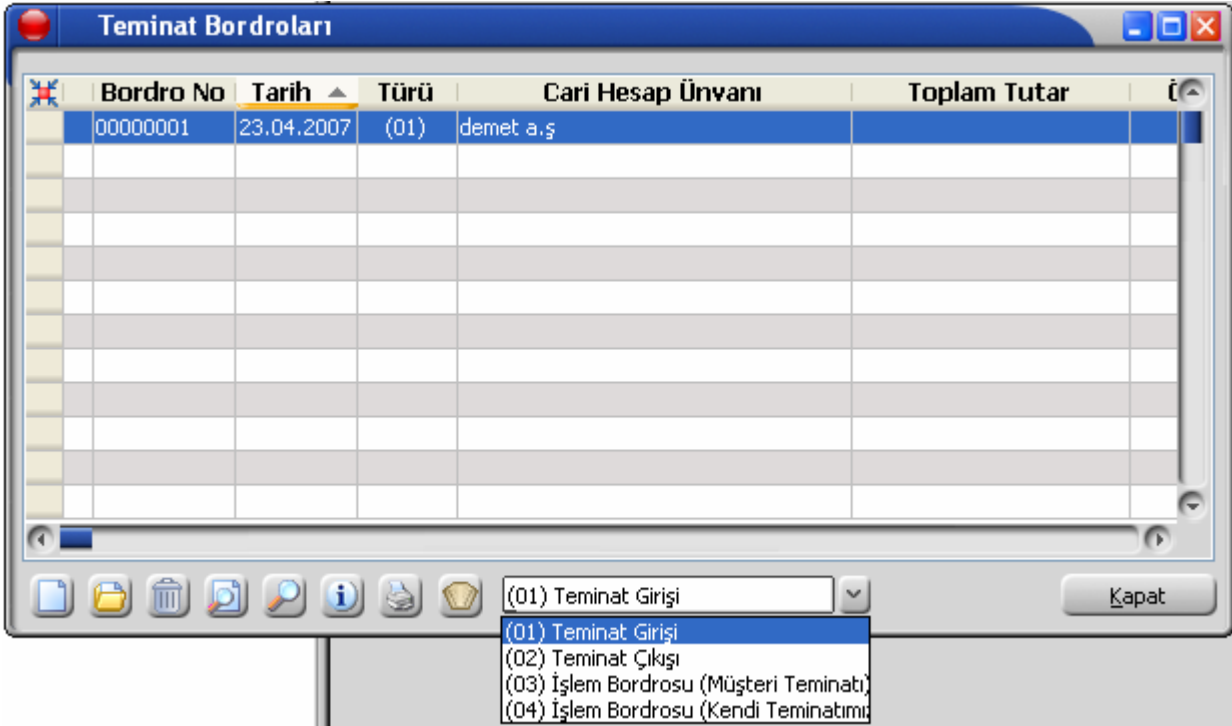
Teminat Bordroları

| Bordro No | Tarih | Türü | Cari Hesap Ünvanı | Toplam Tutar | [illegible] |
|---|---|---|---|---|---|
| 00000001 | 23.04.2007 | (01) | demet a.ş | | |

(01) Teminat Girişi

Kapat

(01) Teminat Girişi
(02) Teminat Çıkışı
(03) İşlem Bordrosu (Müşteri Teminatı)
(04) İşlem Bordrosu (Kendi Teminatımı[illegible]